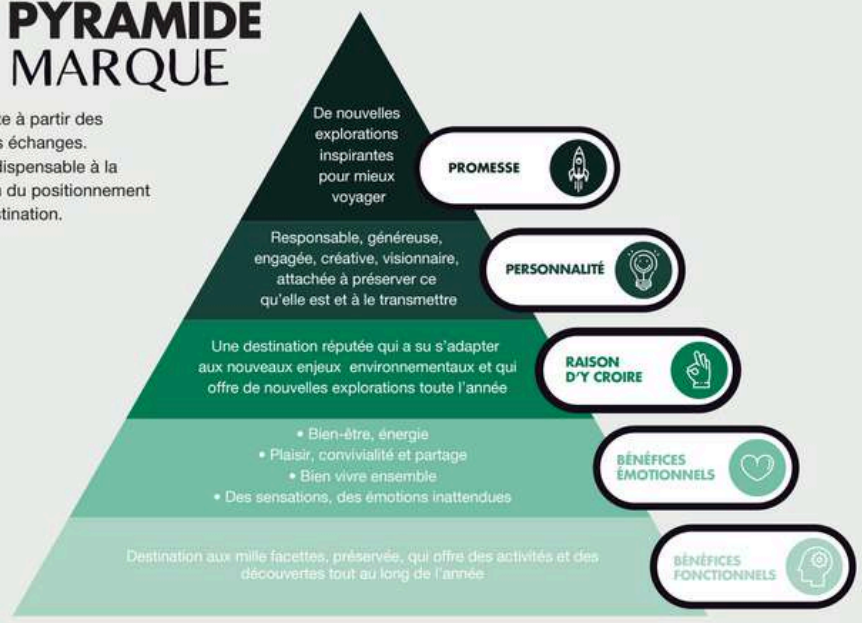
PYRAMIDE MARQUE

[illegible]te à partir des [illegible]s échanges. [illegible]dispensable à la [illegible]n du positionnement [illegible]tination.

De nouvelles explorations inspirantes pour mieux voyager

PROMESSE

Responsable, généreuse, engagée, créative, visionnaire, attachée à préserver ce qu'elle est et à le transmettre

PERSONNALITÉ

Une destination réputée qui a su s'adapter aux nouveaux enjeux environnementaux et qui offre de nouvelles explorations toute l'année

RAISON D'Y CROIRE

• Bien-être, énergie
• Plaisir, convivialité et partage
• Bien vivre ensemble
• Des sensations, des émotions inattendues

BÉNÉFICES ÉMOTIONNELS

Destination aux mille facettes, préservée, qui offre des activités et des découvertes tout au long de l'année

BÉNÉFICES FONCTIONNELS